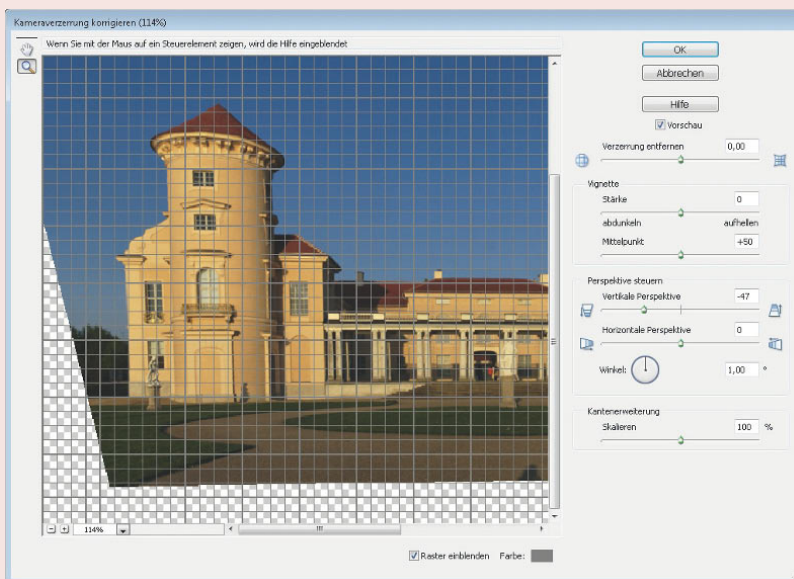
Kameraverzerrung korrigieren (114%)

Wenn Sie mit der Maus auf ein Steuerelement zeigen, wird die Hilfe eingeblendet

OK

Abbrechen

Hilfe

Vorschau

Verzerrung entfernen 0,00

Vignette

Stärke 0

abdunkeln aufhellen

Mittelpunkt +50

Perspektive steuern

Vertikale Perspektive -47

Horizontale Perspektive 0

Winkel: 1,00 °

Kantenerweiterung

Skalieren 100 %

114%

Raster einblenden Farbe: